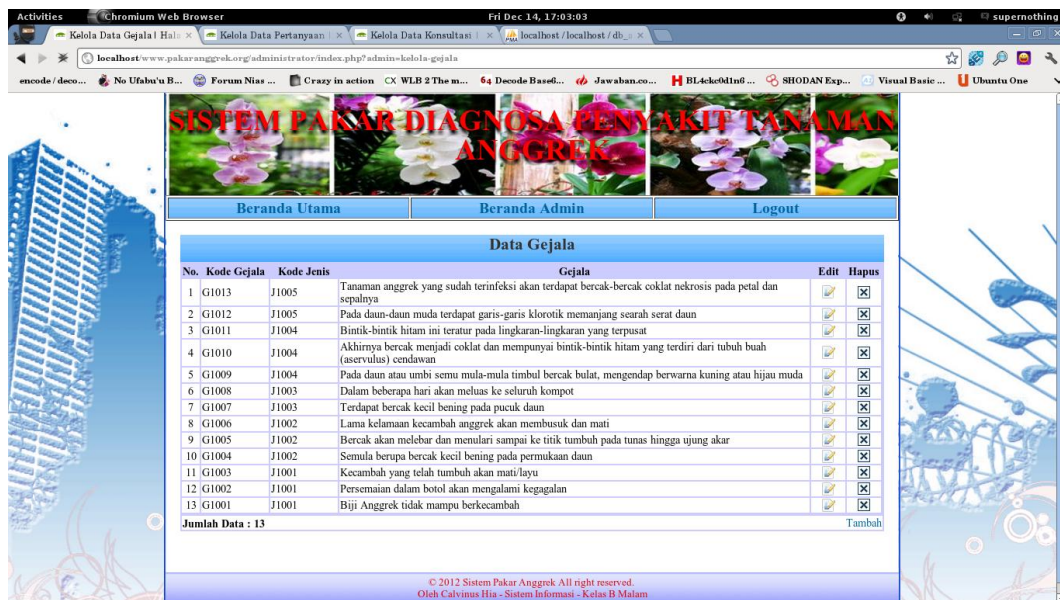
Activities Chromium Web Browser Fri Dec 14, 17:03:03 supernothing

Kelola Data Gejala | Hala × Kelola Data Pertanyaan | × Kelola Data Konsultasi | × localhost / localhost / db_ ×

localhost/www.pakaranggrek.org/administrator/index.php?admin=kelola-gejala

encode / deco... No Ufabu'u B... Forum Nias ... Crazy in action WLB 2 The m... Decode Base6... Jawaban.co... BL4ckc0d1n6 ... SHODAN Exp... Visual Basic ... Ubuntu One

SISTEM PAKAR DIAGNOSA PENYAKIT TANAMAN ANGGREK

Beranda Utama | Beranda Admin | Logout

Data Gejala

| No. | Kode Gejala | Kode Jenis | Gejala | Edit | Hapus |
|---|---|---|---|---|---|
| 1 | G1013 | J1005 | Tanaman anggrek yang sudah terinfeksi akan terdapat bercak-bercak coklat nekrosis pada petal dan sepalnya | | |
| 2 | G1012 | J1005 | Pada daun-daun muda terdapat garis-garis klorotik memanjang searah serat daun | | |
| 3 | G1011 | J1004 | Bintik-bintik hitam ini teratur pada lingkaran-lingkaran yang terpusat | | |
| 4 | G1010 | J1004 | Akhirnya bercak menjadi coklat dan mempunyai bintik-bintik hitam yang terdiri dari tubuh buah (aservulus) cendawan | | |
| 5 | G1009 | J1004 | Pada daun atau umbi semu mula-mula timbul bercak bulat, mengendap berwarna kuning atau hijau muda | | |
| 6 | G1008 | J1003 | Dalam beberapa hari akan meluas ke seluruh kompot | | |
| 7 | G1007 | J1003 | Terdapat bercak kecil bening pada pucuk daun | | |
| 8 | G1006 | J1002 | Lama kelamaan kecambah anggrek akan membusuk dan mati | | |
| 9 | G1005 | J1002 | Bercak akan melebar dan menulari sampai ke titik tumbuh pada tunas hingga ujung akar | | |
| 10 | G1004 | J1002 | Semula berupa bercak kecil bening pada permukaan daun | | |
| 11 | G1003 | J1001 | Kecambah yang telah tumbuh akan mati/layu | | |
| 12 | G1002 | J1001 | Persemaian dalam botol akan mengalami kegagalan | | |
| 13 | G1001 | J1001 | Biji Anggrek tidak mampu berkecambah | | |

Jumlah Data : 13 Tambah

© 2012 Sistem Pakar Anggrek All right reserved.
Oleh Calvinus Hia - Sistem Informasi - Kelas B Malam